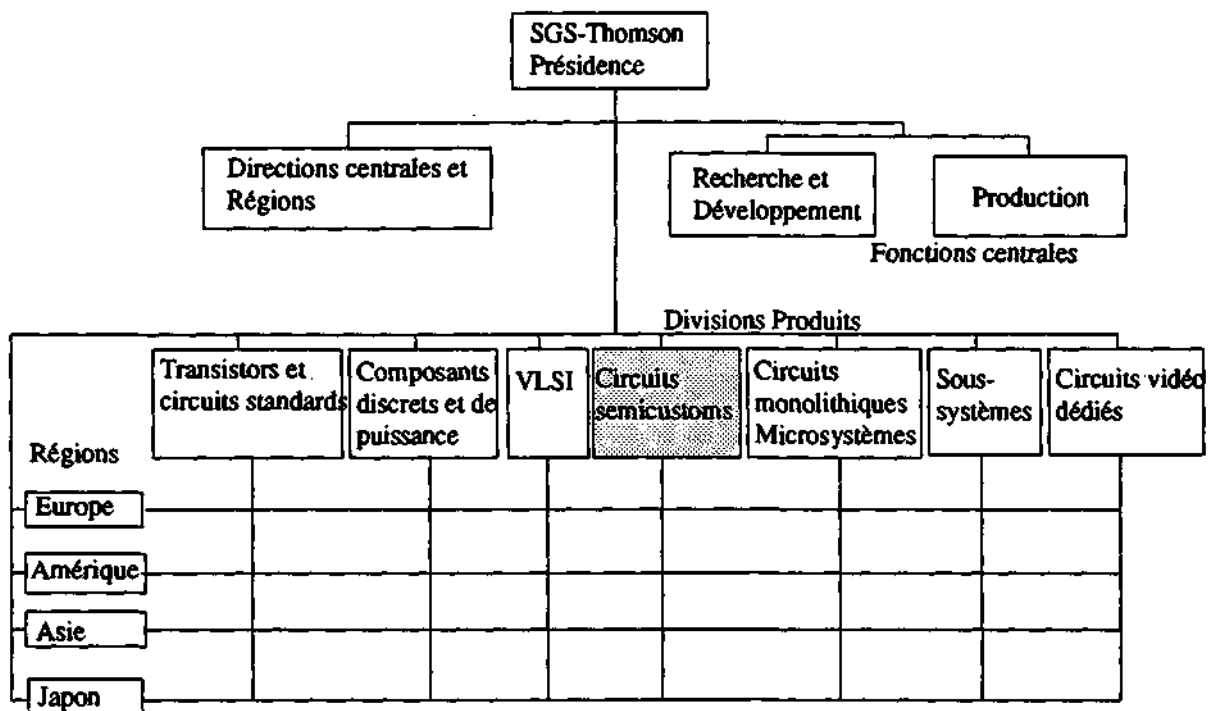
SGS-Thomson Présidence

Directions centrales et Régions

Recherche et Développement

Production

Fonctions centrales

Divisions Produits

Transistors et circuits standards

Composants discrets et de puissance

VLSI

Circuits semicustoms

Circuits monolithiques Microsystèmes

Sous-systèmes

Circuits vidéo dédiés

Régions

Europe

Amérique

Asie

Japon